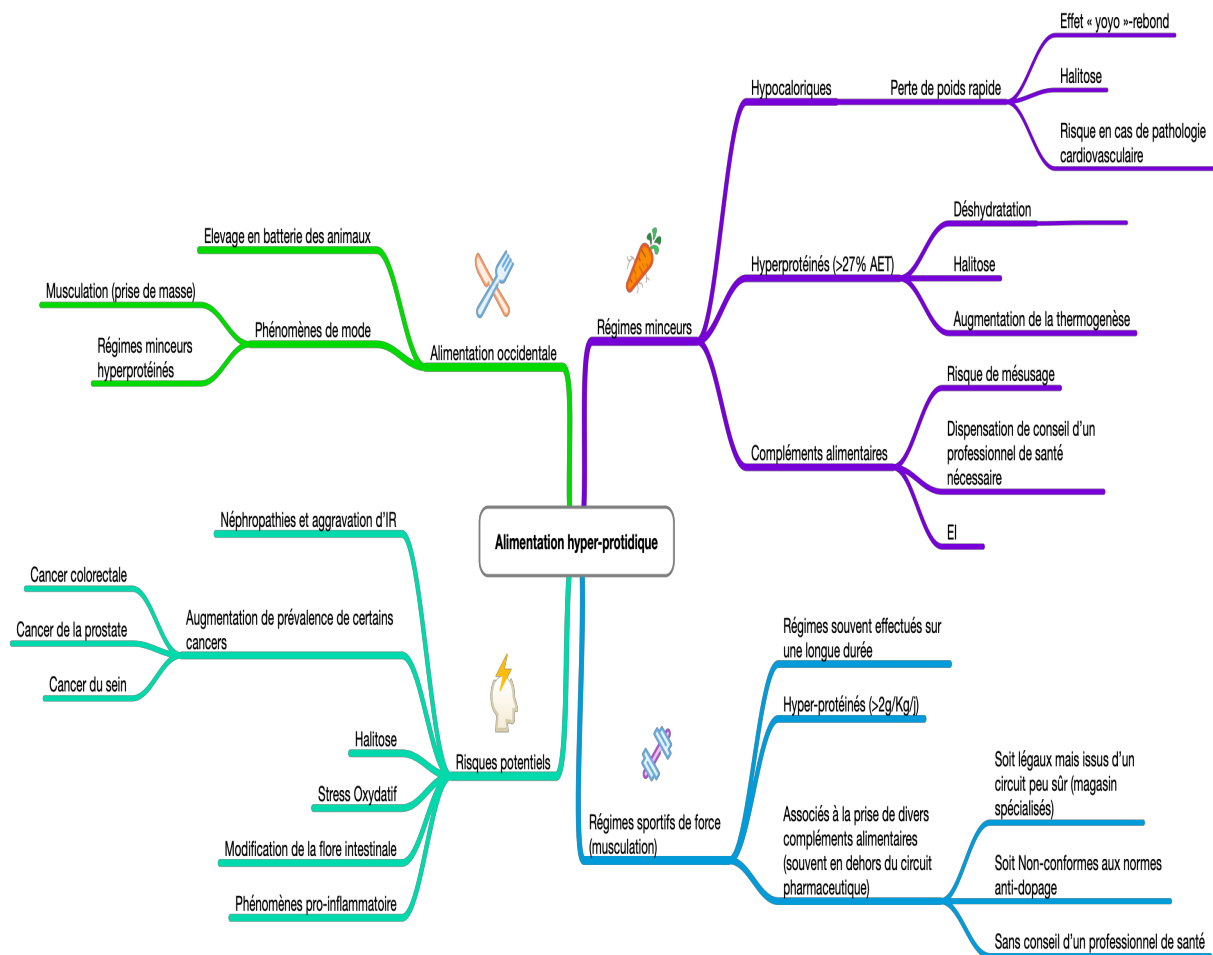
Alimentation hyper-protidique

Régimes minceurs

Hypocaloriques

Perte de poids rapide

Effet « yoyo »-rebond

Halitose

Risque en cas de pathologie cardiovasculaire

Hyperprotéinés (>27% AET)

Déshydratation

Halitose

Augmentation de la thermogenèse

Compléments alimentaires

Risque de mésusage

Dispensation de conseil d'un professionnel de santé nécessaire

EI

Régimes sportifs de force (musculation)

Régimes souvent effectués sur une longue durée

Hyper-protéinés (>2g/Kg/j)

Associés à la prise de divers compléments alimentaires (souvent en dehors du circuit pharmaceutique)

Soit légaux mais issus d'un circuit peu sûr (magasin spécialisés)

Soit Non-conformes aux normes anti-dopage

Sans conseil d'un professionnel de santé

Alimentation occidentale

Elevage en batterie des animaux

Phénomènes de mode

Musculation (prise de masse)

Régimes minceurs hyperprotéinés

Risques potentiels

Néphropathies et aggravation d'IR

Augmentation de prévalence de certains cancers

Cancer colorectale

Cancer de la prostate

Cancer du sein

Halitose

Stress Oxydatif

Modification de la flore intestinale

Phénomènes pro-inflammatoire